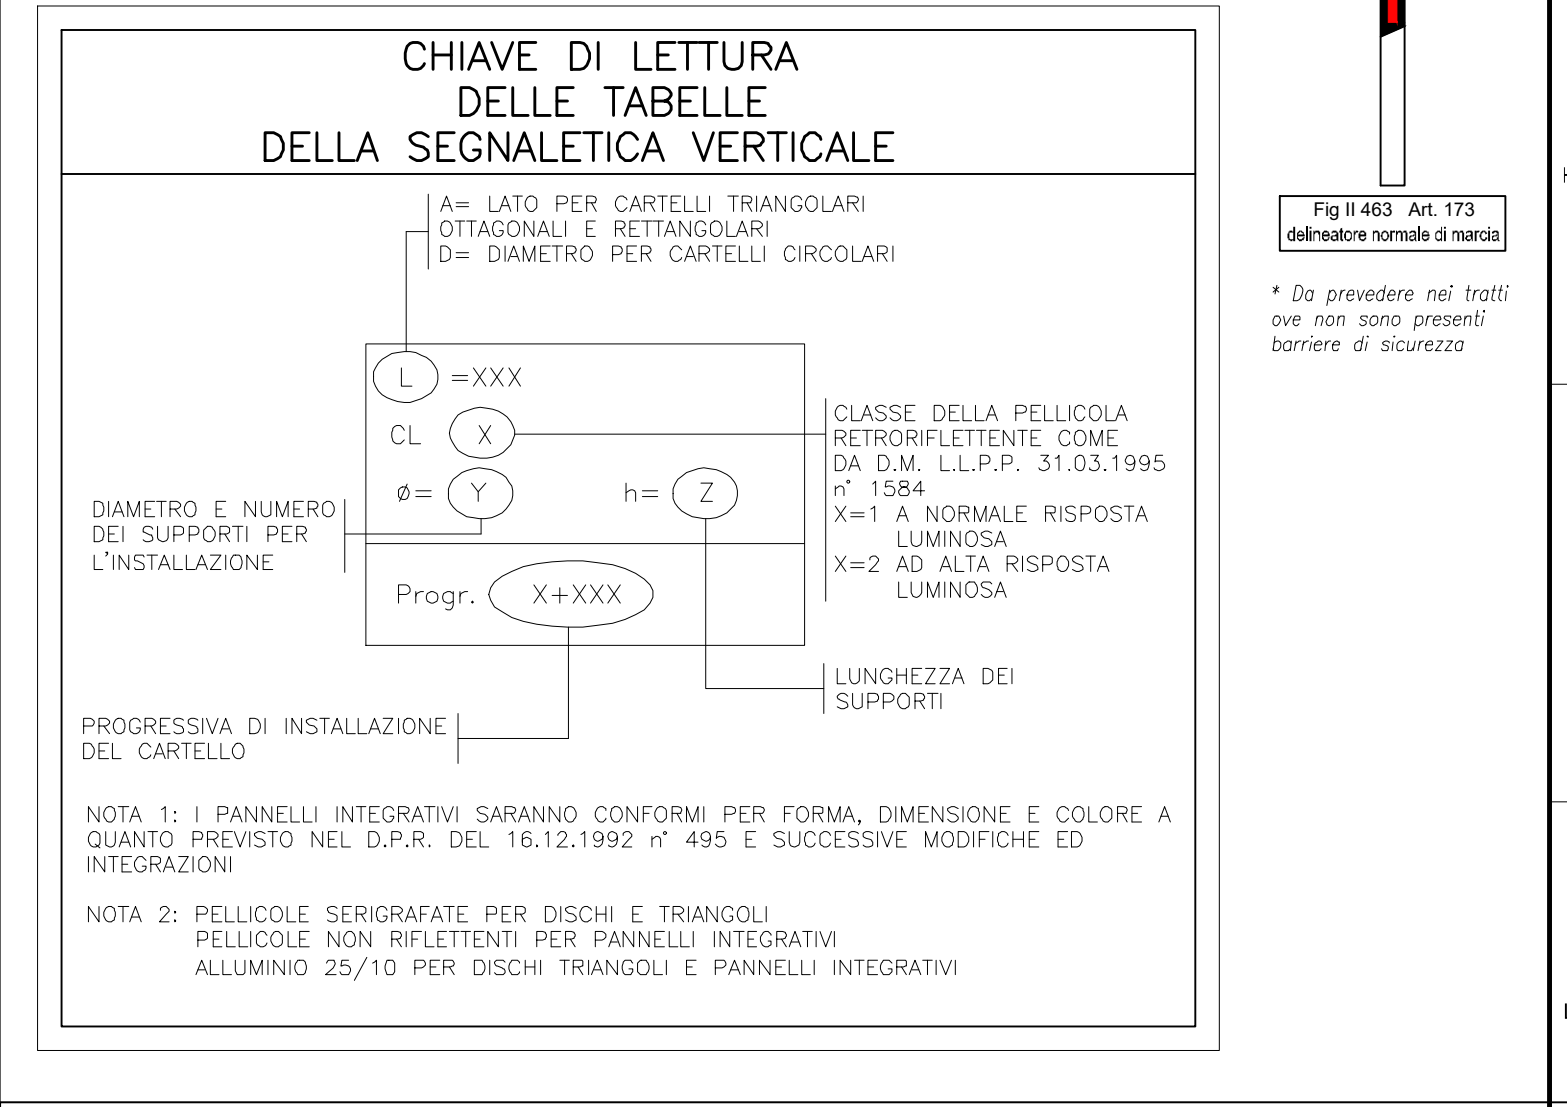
CHIAVE DI LETTURA
DELLE TABELLE
DELLA SEGNALETICA VERTICALE

A= LATO PER CARTELLI TRIANGOLARI OTTAGONALI E RETTANGOLARI
D= DIAMETRO PER CARTELLI CIRCOLARI

L =XXX

CL X

Ø= Y h= Z

Progr. X+XXX

CLASSE DELLA PELLICOLA RETRORIFLETTENTE COME DA D.M. L.L.P.P. 31.03.1995 n° 1584
X=1 A NORMALE RISPOSTA LUMINOSA
X=2 AD ALTA RISPOSTA LUMINOSA

DIAMETRO E NUMERO DEI SUPPORTI PER L'INSTALLAZIONE

LUNGHEZZA DEI SUPPORTI

PROGRESSIVA DI INSTALLAZIONE DEL CARTELLO

NOTA 1: I PANNELLI INTEGRATIVI SARANNO CONFORMI PER FORMA, DIMENSIONE E COLORE A QUANTO PREVISTO NEL D.P.R. DEL 16.12.1992 n° 495 E SUCCESSIVE MODIFICHE ED INTEGRAZIONI

NOTA 2: PELLICOLE SERIGRAFATE PER DISCHI E TRIANGOLI
PELLICOLE NON RIFLETTENTI PER PANNELLI INTEGRATIVI
ALLUMINIO 25/10 PER DISCHI TRIANGOLI E PANNELLI INTEGRATIVI

Fig II 463 Art. 173
delineatore normale di marcia

* Da prevedere nei tratti ove non sono presenti barriere di sicurezza